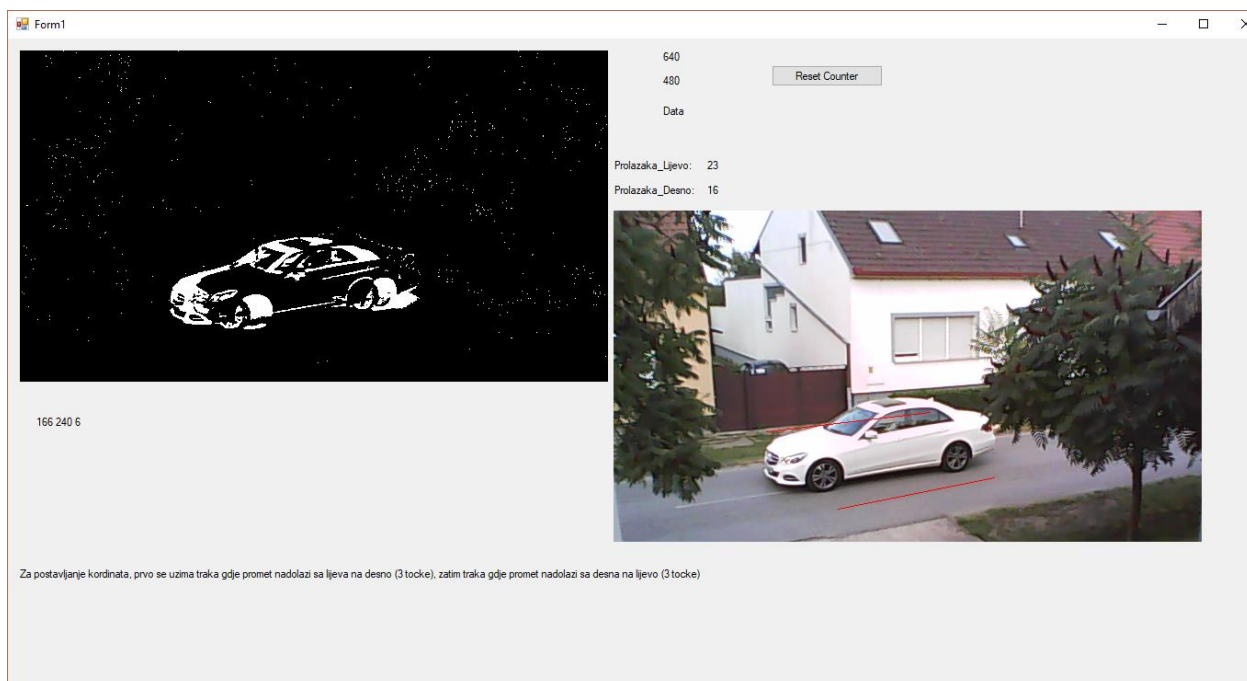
Form1

640

480

Reset Counter

Data

Prolazaka_Lijevo: 23

Prolazaka_Desno: 16

166 240 6

Za postavljanje kordinata, prvo se uzima traka gdje promet nadolazi sa lijeva na desno (3 tocke), zatim traka gdje promet nadolazi sa desna na lijevo (3 tocke)